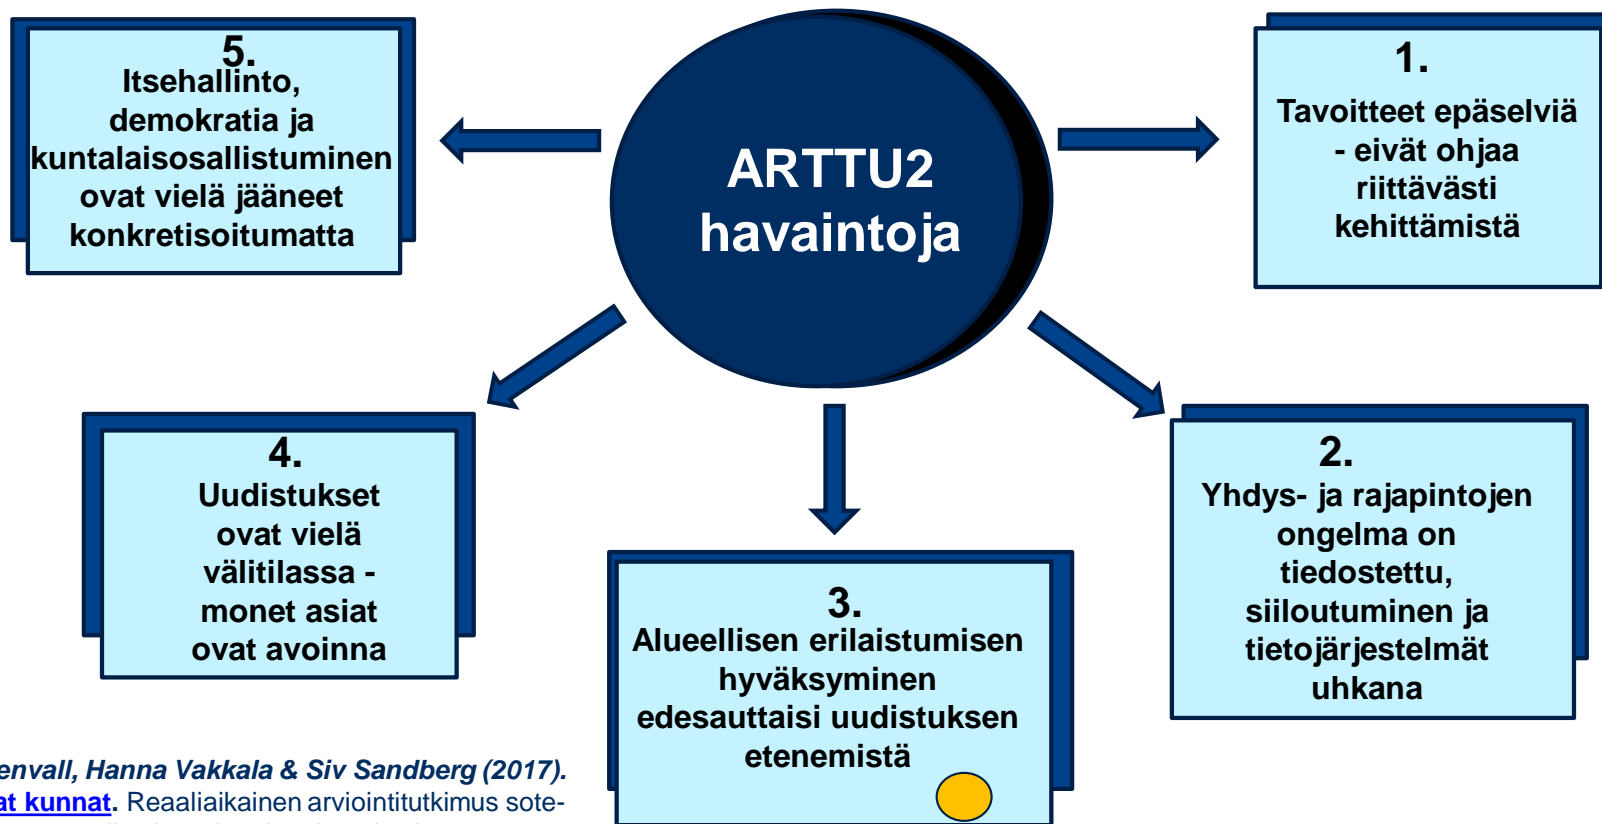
ARTTU2 havaintoja

1.
Tavoitteet epäselviä - eivät ohjaa riittävästi kehittämistä

2.
Yhdys- ja rajapintojen ongelma on tiedostettu, siiloutuminen ja tietojärjestelmät uhkana

3.
Alueellisen erilaistumisen hyväksyminen edesauttaisi uudistuksen etenemistä

4.
Uudistukset ovat vielä välitilassa - monet asiat ovat avoinna

5.
Itsehallinto, demokratia ja kuntalaisosallistuminen ovat vielä jääneet konkretisoitumatta

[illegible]envall, Hanna Vakkala & Siv Sandberg (2017). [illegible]at kunnat. Reaaliaikainen arviointitutkimus sote-